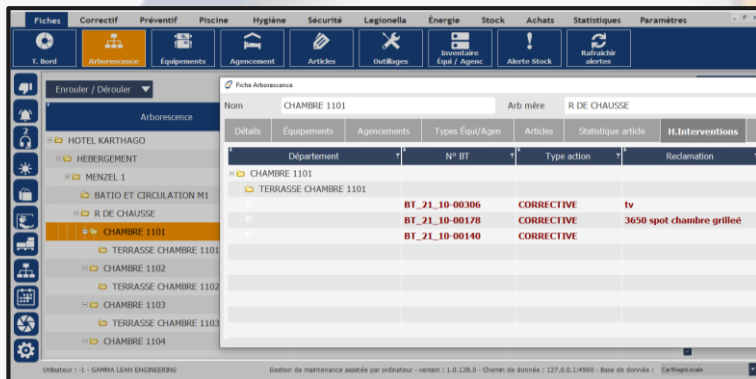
Fiches Correctif Préventif Piscine Hygiène Sécurité Legionella Énergie Stock Achats Statistiques Paramètres

T. Bord Arborescence Équipements Agencement Articles Outillages Inventaire Équi / Agenc Alerte Stock Rafraichir alertes

Enrouler / Dérouler

Arborescence

HOTEL KARTHAGO
HEBERGEMENT
MENZEL 1
BATIO ET CIRCULATION M1
R DE CHAUSSE
CHAMBRE 1101
TERRASSE CHAMBRE 1101
CHAMBRE 1102
TERRASSE CHAMBRE 1102
CHAMBRE 1103
TERRASSE CHAMBRE 1103
CHAMBRE 1104

Fiche Arborescence

Nom CHAMBRE 1101 Arb mère R DE CHAUSSE

Détails Équipements Agencements Types Équi/Agen Articles Statistique article H.Interventions

| Département | N° BT | Type action | Reclamation |
|---|---|---|---|
| CHAMBRE 1101 | | | |
| TERRASSE CHAMBRE 1101 | | | |
| | BT_21_10-00306 | CORRECTIVE | tv |
| | BT_21_10-00178 | CORRECTIVE | 3650 spot chambre grilleé |
| | BT_21_10-00140 | CORRECTIVE | |

Utilisateur : -1 - GAMMA LEAN ENGINEERING Gestion de maintenance assistée par ordinateur - version : 1.0.128.0 - Chemin de donnée : 127.0.0.1:4900 - Base de donnée : CarthagoLocale